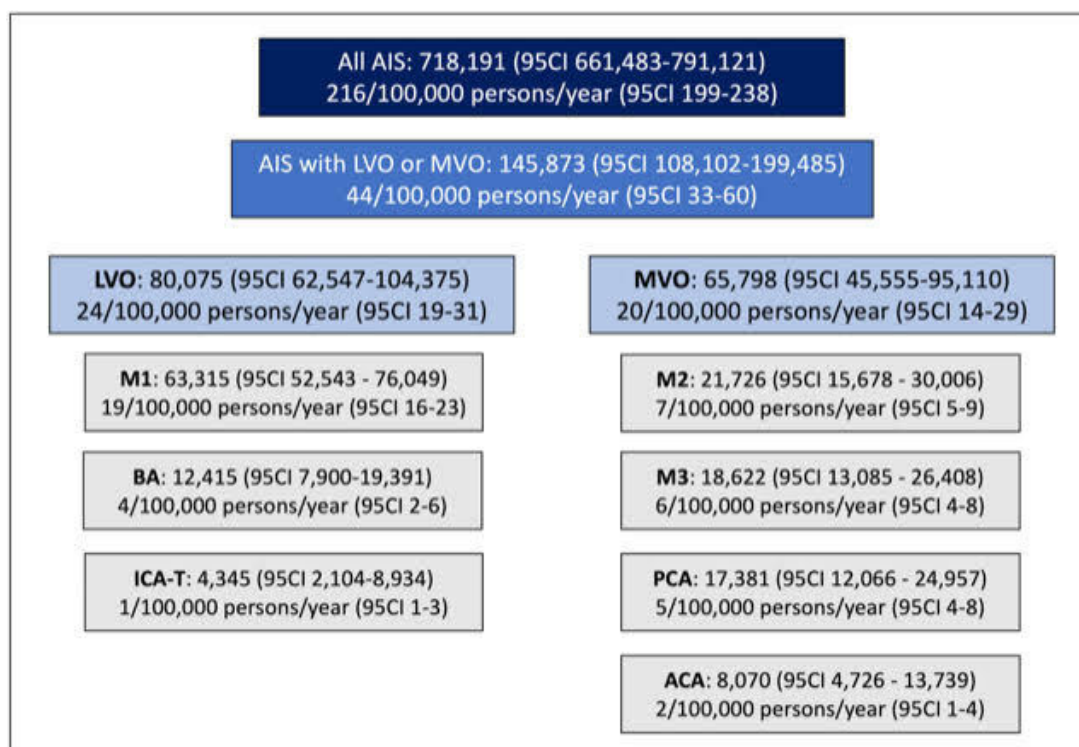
All AIS: 718,191 (95CI 661,483-791,121)
216/100,000 persons/year (95CI 199-238)

AIS with LVO or MVO: 145,873 (95CI 108,102-199,485)
44/100,000 persons/year (95CI 33-60)

**LVO**: 80,075 (95CI 62,547-104,375)
24/100,000 persons/year (95CI 19-31)

**M1**: 63,315 (95CI 52,543 - 76,049)
19/100,000 persons/year (95CI 16-23)

**BA**: 12,415 (95CI 7,900-19,391)
4/100,000 persons/year (95CI 2-6)

**ICA-T**: 4,345 (95CI 2,104-8,934)
1/100,000 persons/year (95CI 1-3)

**MVO**: 65,798 (95CI 45,555-95,110)
20/100,000 persons/year (95CI 14-29)

**M2**: 21,726 (95CI 15,678 - 30,006)
7/100,000 persons/year (95CI 5-9)

**M3**: 18,622 (95CI 13,085 - 26,408)
6/100,000 persons/year (95CI 4-8)

**PCA**: 17,381 (95CI 12,066 - 24,957)
5/100,000 persons/year (95CI 4-8)

**ACA**: 8,070 (95CI 4,726 - 13,739)
2/100,000 persons/year (95CI 1-4)